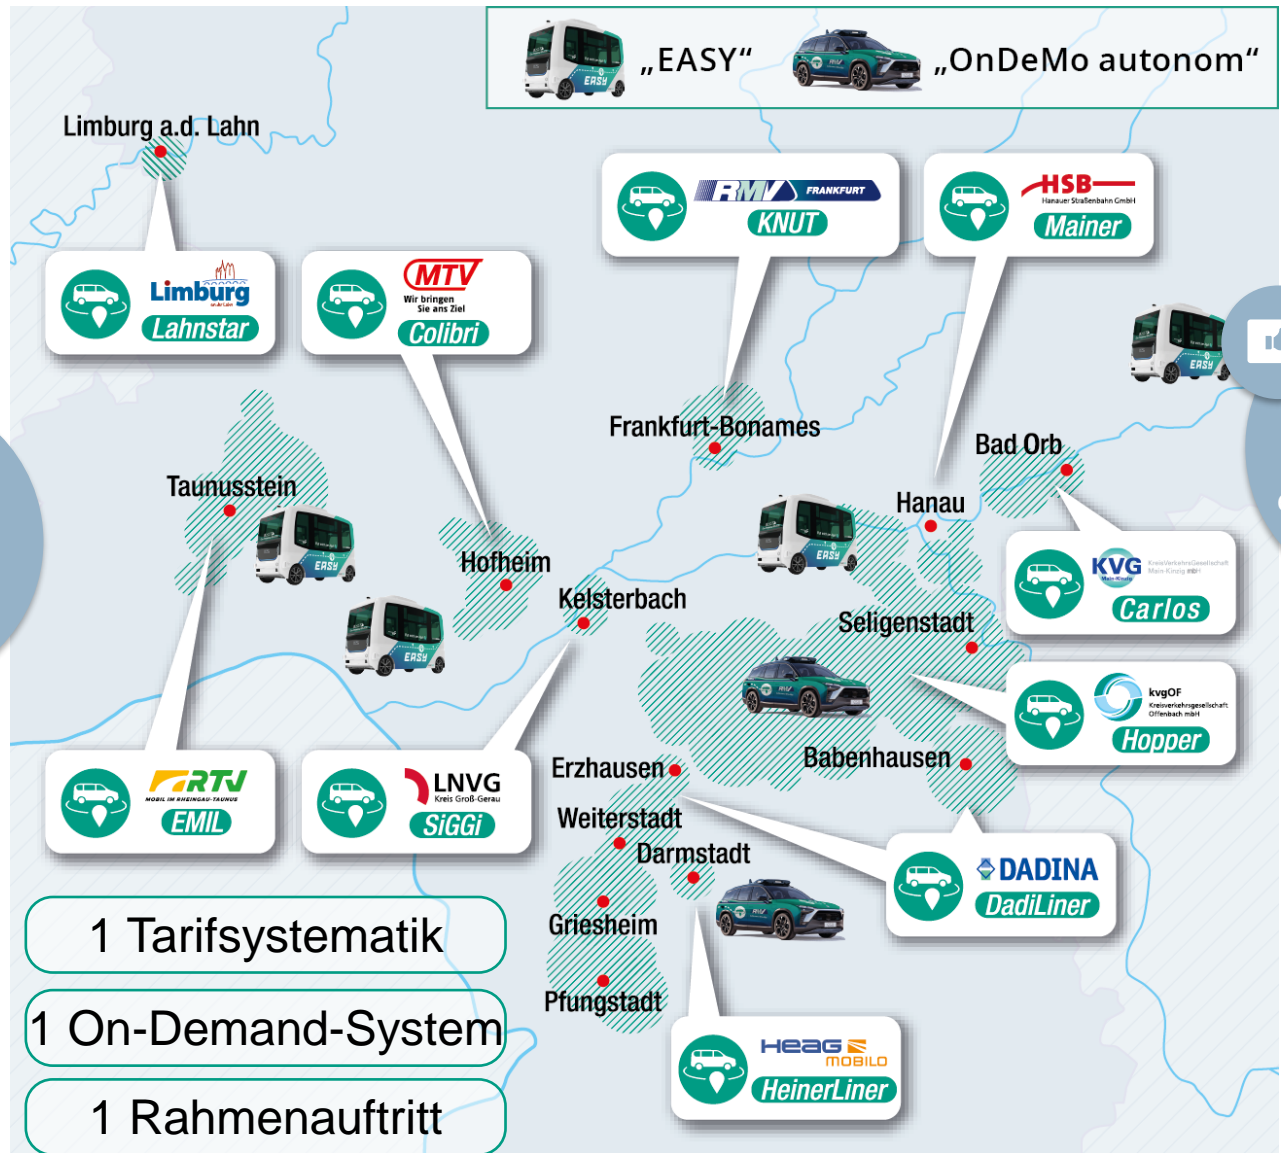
„EASY“ „OnDeMo autonom“

Limburg a.d. Lahn

Limburg an der Lahn
Lahnstar

MTV
Wir bringen Sie ans Ziel
Colibri

RMV FRANKFURT
KNUT

HSB
Hanauer Straßenbahn GmbH
Mainer

Frankfurt-Bonames

Bad Orb

Taunusstein

Hanau

Hofheim

Kelsterbach

KVG
Carlos

Seligenstadt

kvgOF
Kreisverkehrsgesellschaft Offenbach mbH
Hopper

RTV
MOBIL IM RHEINGAU-TAUNUS
EMIL

LNVG
Kreis Groß-Gerau
SiGGi

Erzhausen

Babenhausen

Weiterstadt

Darmstadt

DADINA
DadiLiner

Griesheim

Pfungstadt

HEAG MOBILO
HeinerLiner

1 Tarifsystematik

1 On-Demand-System

1 Rahmenauftritt